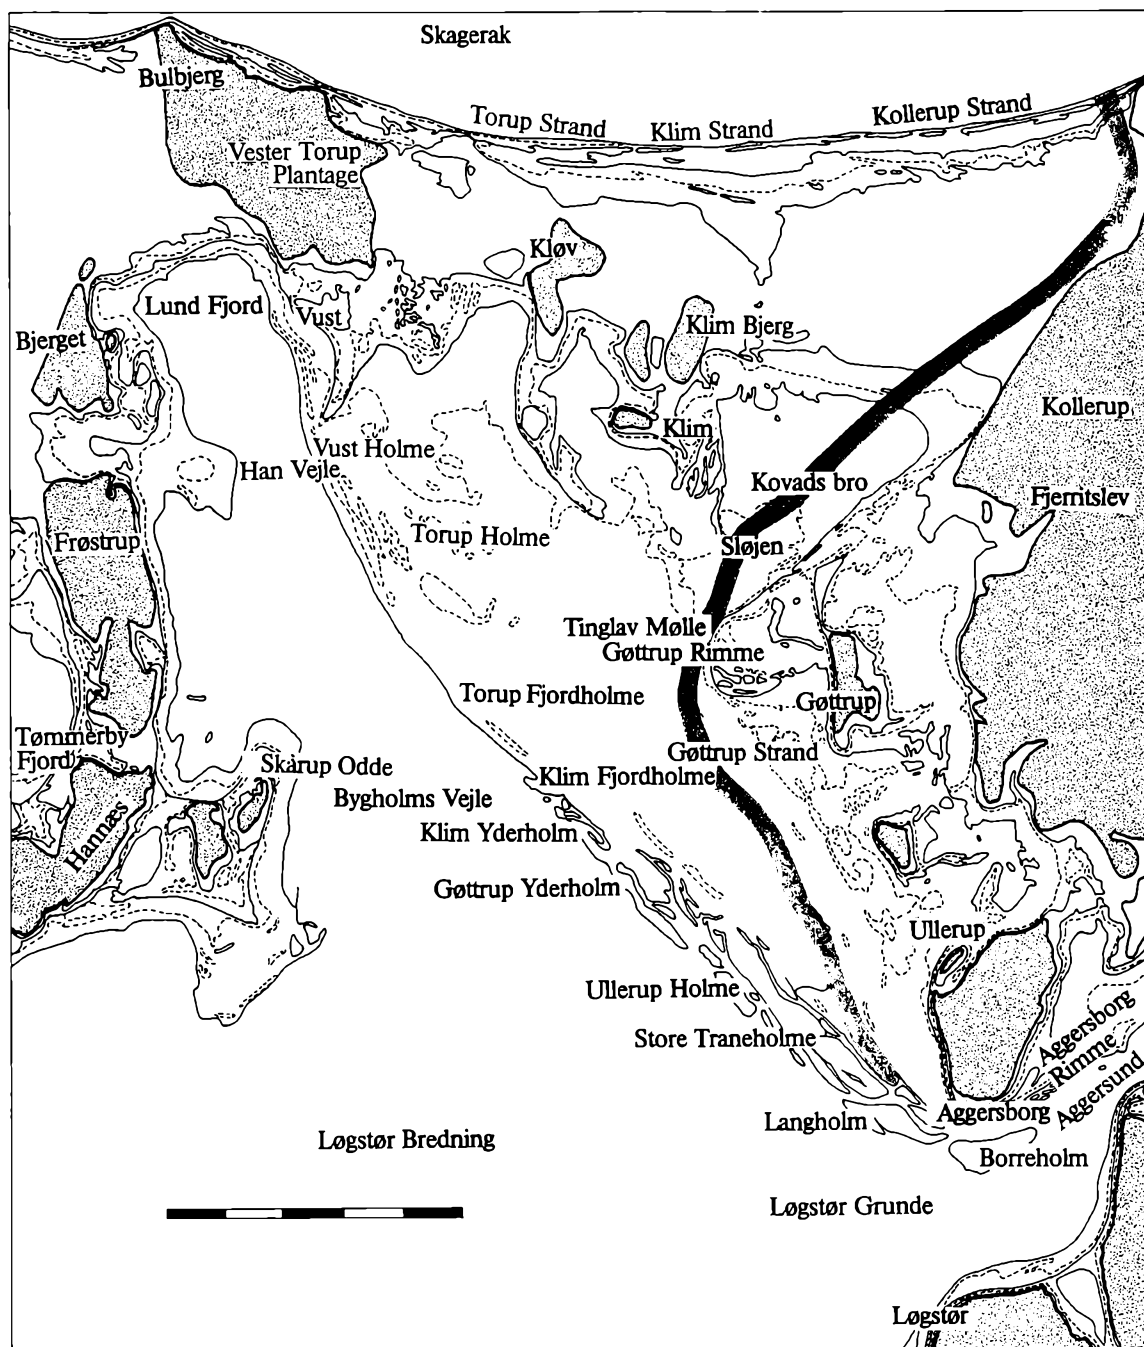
Skagerak

Bulbjerg

Torup Strand

Klim Strand

Kollerup Strand

Vester Torup Plantage

Kløv

Lund Fjord

Vust

Klim Bjerg

Bjerget

Kollerup

Klim

Vust Holme

Han Vejle

Kovads bro

Fjerritslev

Frøstrup

Torup Holme

Sløjen

Tinglav Mølle

Gøttrup Rimme

Torup Fjordholme

Gøttrup

Tømmerby Fjord

Gøttrup Strand

Skårup Odde

Klim Fjordholme

Bygholms Vejle

Hannæs

Klim Yderholm

Gøttrup Yderholm

Ullerup

Aggersborg Rimme

Ullerup Holme

Store Traneholme

Aggersund

Langholm

Aggersborg

Løgstør Bredning

Borreholm

Løgstør Grunde

Løgstør